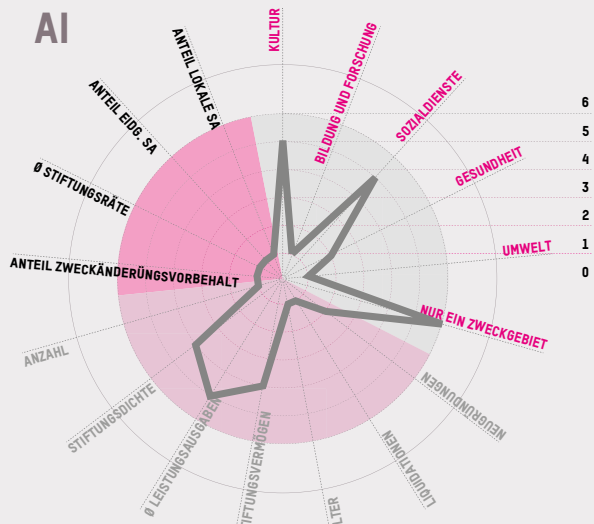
AI

KULTUR
BILDUNG UND FORSCHUNG
SOZIALDIENSTE
GESUNDHEIT
UMWELT
NUR EIN ZWECKGEBIET
NEUGRÜNDUNGEN
LIQUIDATIONEN
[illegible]LTER
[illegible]IFTUNGSVERMÖGEN
Ø LEISTUNGSAUSGABEN
STIFTUNGSDICHTE
ANZAHL
ANTEIL ZWECKÄNDERUNGSVORBEHALT
Ø STIFTUNGSRÄTE
ANTEIL EIDG. SA
ANTEIL LOKALE SA

6
5
4
3
2
1
0